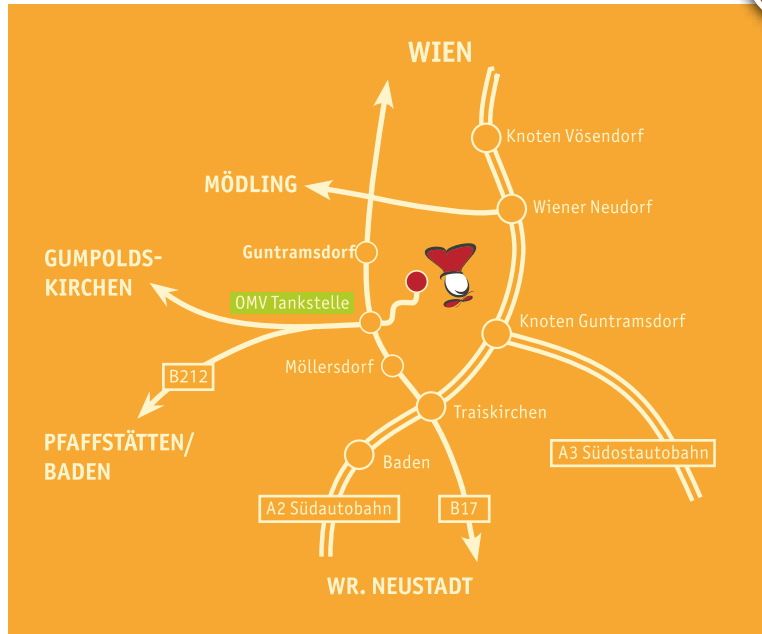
WIEN

Knoten Vösendorf

MÖDLING

Wiener Neudorf

GUMPOLDS-KIRCHEN

Guntramsdorf

OMV Tankstelle

Knoten Guntramsdorf

Möllersdorf

B212

Traiskirchen

PFAFFSTÄTTEN/ BADEN

Baden

A3 Südostautobahn

A2 Südautobahn

B17

WR. NEUSTADT